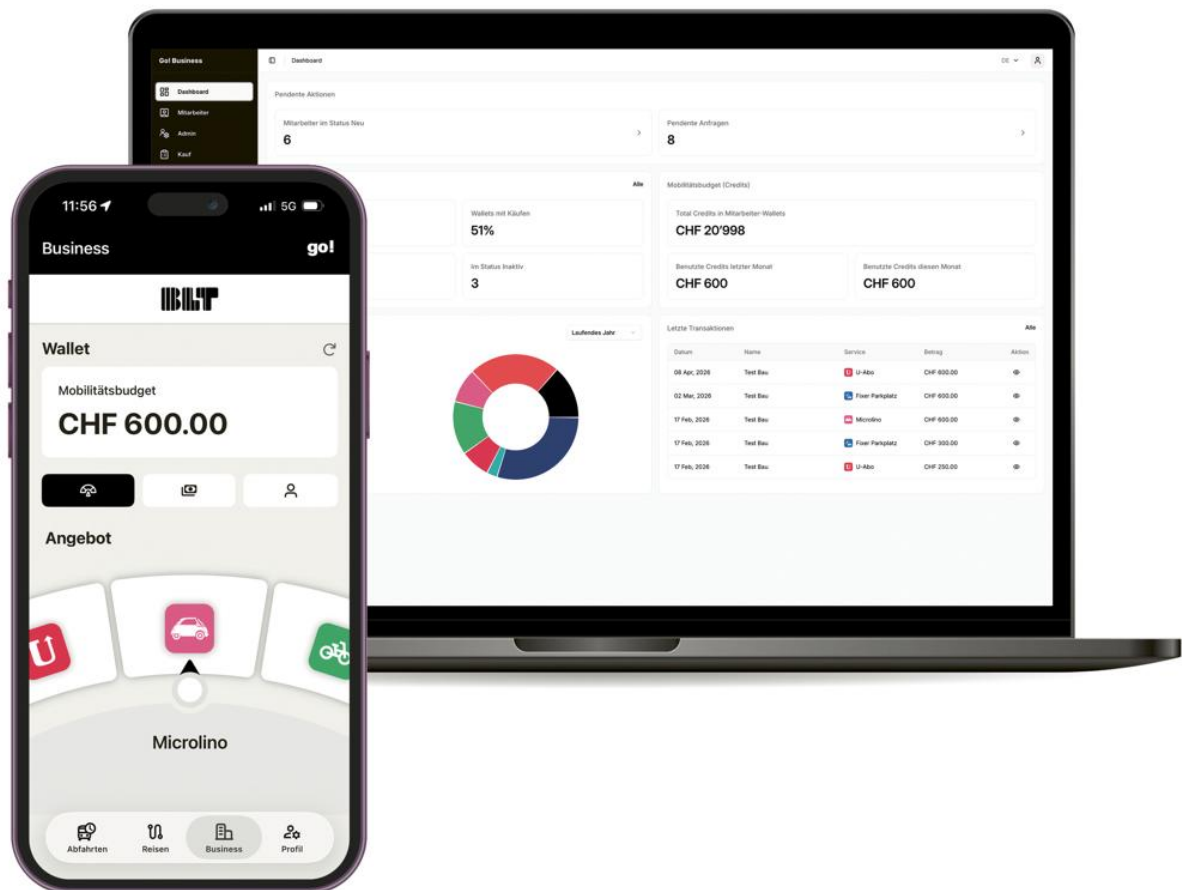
Go! Business

Dashboard
Mitarbeiter
Admin
Kauf

Dashboard

DE

Pendente Aktionen

Mitarbeiter im Status Neu
6

Pendente Anfragen
8

Alle

Wallets mit Käufen
51%

Im Status Inaktiv
3

Mobilitätsbudget (Credits)

Total Credits in Mitarbeiter-Wallets
CHF 20'998

Benutzte Credits letzter Monat
CHF 600

Benutzte Credits diesen Monat
CHF 600

Laufendes Jahr

Letzte Transaktionen

Alle

| Datum | Name | Service | Betrag | Aktion |
|---|---|---|---|---|
| 08 Apr, 2026 | Test Bau | U-Abo | CHF 600.00 | |
| 02 Mar, 2026 | Test Bau | Fixer Parkplatz | CHF 600.00 | |
| 17 Feb, 2026 | Test Bau | Microlino | CHF 600.00 | |
| 17 Feb, 2026 | Test Bau | Fixer Parkplatz | CHF 300.00 | |
| 17 Feb, 2026 | Test Bau | U-Abo | CHF 250.00 | |

11:56
5G

Business
go!

BLT

Wallet

Mobilitätsbudget
CHF 600.00

Angebot

Microlino

Abfahrten
Reisen
Business
Profil